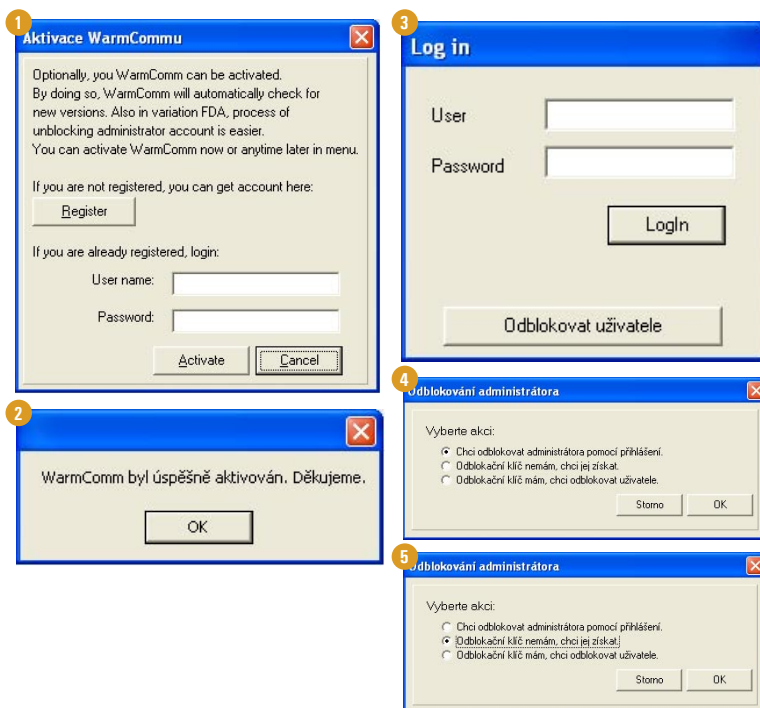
1
Aktivace WarmCommu

Optionally, you WarmComm can be activated. By doing so, WarmComm will automatically check for new versions. Also in variation FDA, process of unblocking administrator account is easier. You can activate WarmComm now or anytime later in menu.

If you are not registered, you can get account here:

Register

If you are already registered, login:

User name:

Password:

Activate Cancel

2

WarmComm byl úspěšně aktivován. Děkujeme.

OK

3
Log in

User

Password

LogIn

Odblokovat uživatele

4
Odblokování administrátora

Vyberte akci:

Chci odblokovat administrátora pomocí přihlášení.
Odblokační klíč nemám, chci jej získat.
Odblokační klíč mám, chci odblokovat uživatele.

Storno OK

5
Odblokování administrátora

Vyberte akci:

Chci odblokovat administrátora pomocí přihlášení.
Odblokační klíč nemám, chci jej získat.
Odblokační klíč mám, chci odblokovat uživatele.

Storno OK